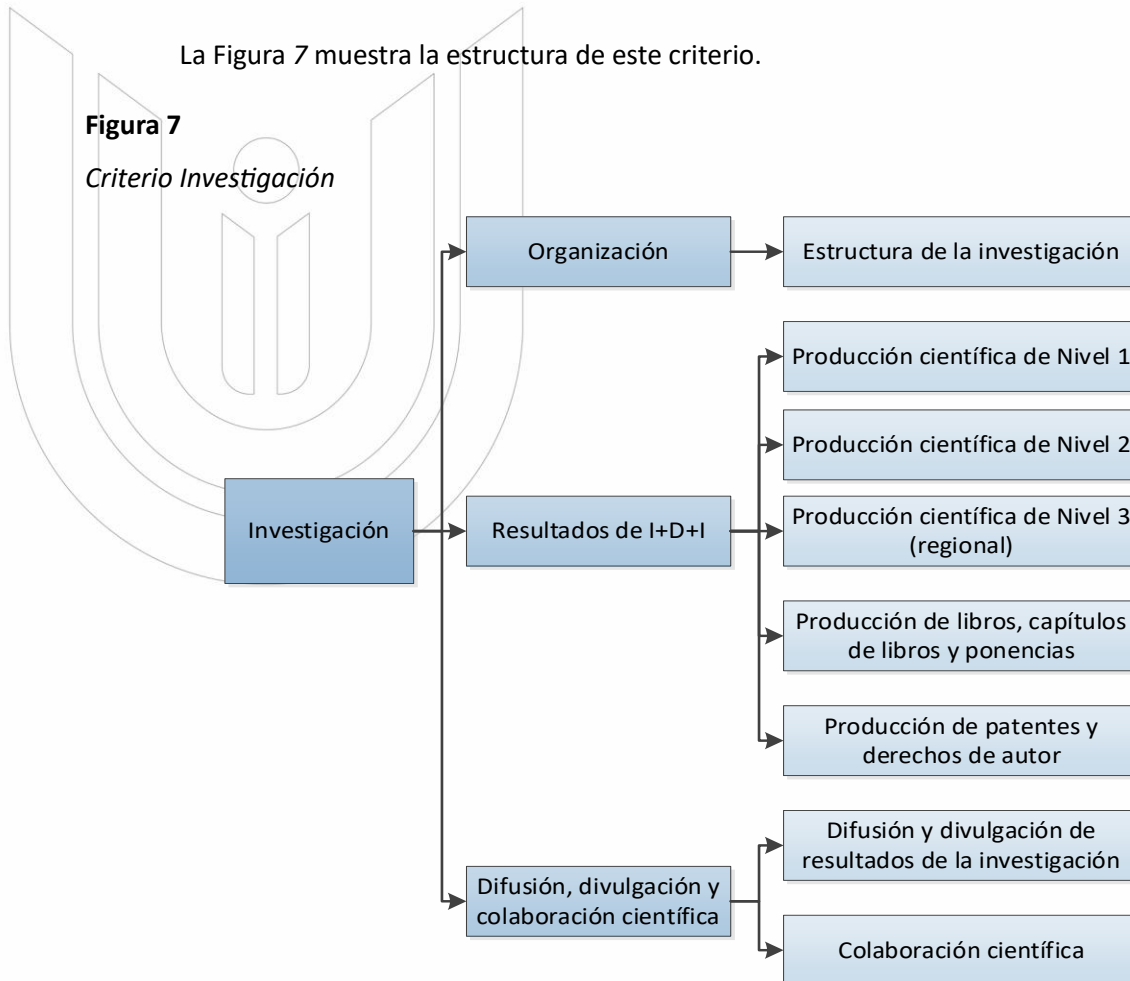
La Figura 7 muestra la estructura de este criterio.

**Figura 7**

*Criterio Investigación*

Investigación

Organización

Estructura de la investigación

Resultados de I+D+I

Producción científica de Nivel 1

Producción científica de Nivel 2

Producción científica de Nivel 3 (regional)

Producción de libros, capítulos de libros y ponencias

Producción de patentes y derechos de autor

Difusión, divulgación y colaboración científica

Difusión y divulgación de resultados de la investigación

Colaboración científica